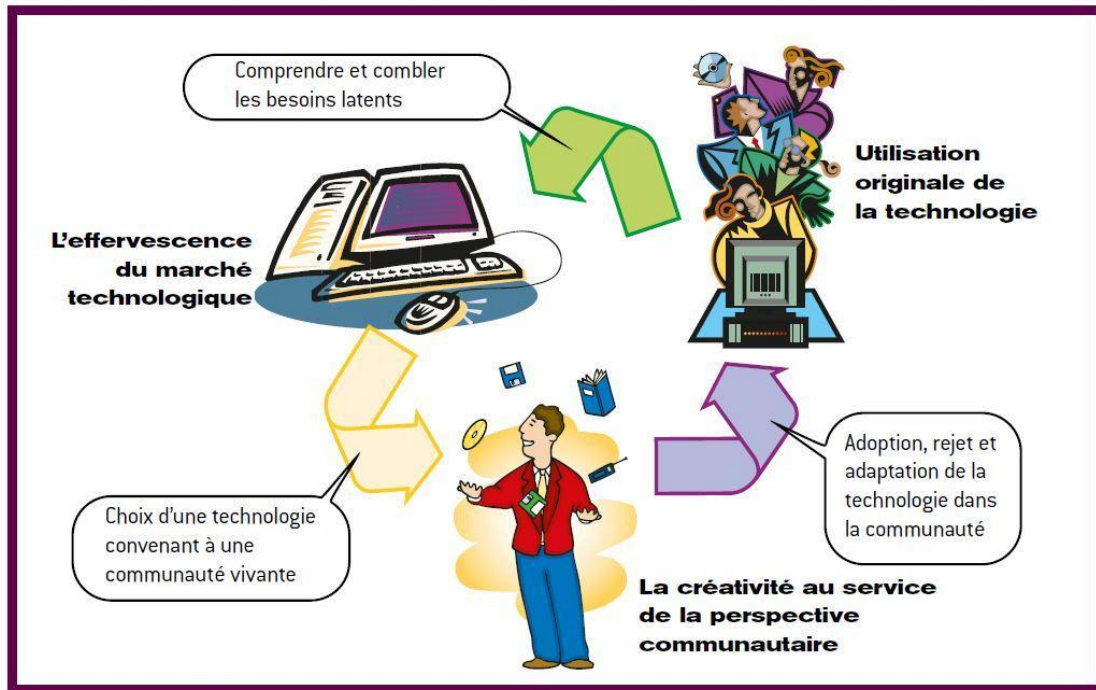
Comprendre et combler les besoins latents

Utilisation originale de la technologie

L'effervescence du marché technologique

Adoption, rejet et adaptation de la technologie dans la communauté

Choix d'une technologie convenant à une communauté vivante

La créativité au service de la perspective communautaire